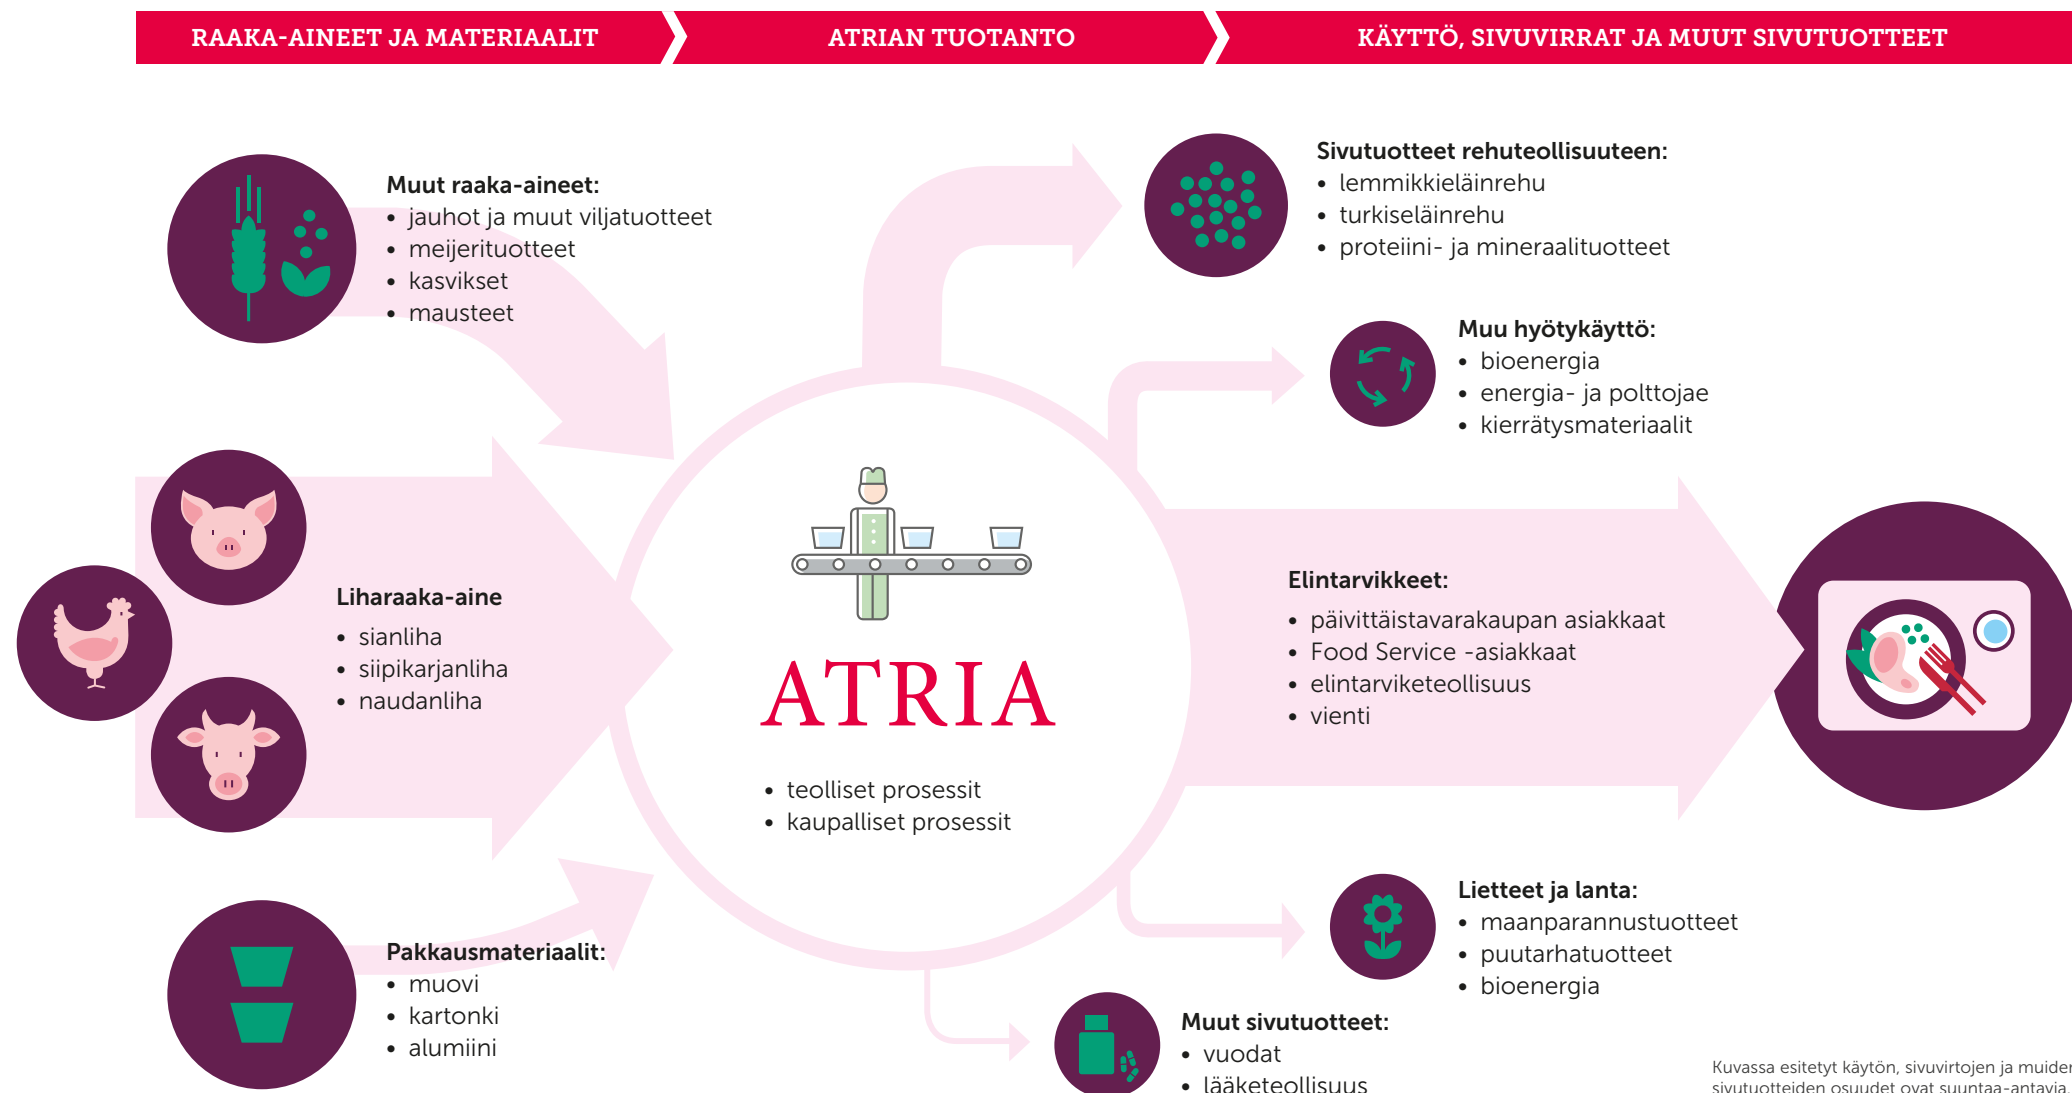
RAAKA-AINEET JA MATERIAALIT

ATRIAN TUOTANTO

KÄYTTÖ, SIVUVIRRAT JA MUUT SIVUTUOTTEET

Muut raaka-aineet:
• jauhot ja muut viljatuotteet
• meijerituotteet
• kasvikset
• mausteet

Liharaaka-aine
• sianliha
• siipikarjanliha
• naudanliha

Pakkausmateriaalit:
• muovi
• kartonki
• alumiini

ATRIA

• teolliset prosessit
• kaupalliset prosessit

Sivutuotteet rehuteollisuuteen:
• lemmikkieläinrehu
• turkiseläinrehu
• proteiini- ja mineraalituotteet

Muu hyötykäyttö:
• bioenergia
• energia- ja polttojae
• kierrätysmateriaalit

Elintarvikkeet:
• päivittäistavarakaupan asiakkaat
• Food Service -asiakkaat
• elintarviketeollisuus
• vienti

Lietteet ja lanta:
• maanparannustuotteet
• puutarhatuotteet
• bioenergia

Muut sivutuotteet:
• vuodat
• lääketeollisuus

Kuvassa esitetyt käytön, sivuvirtojen ja muiden sivutuotteiden osuudet ovat suuntaa-antavia.